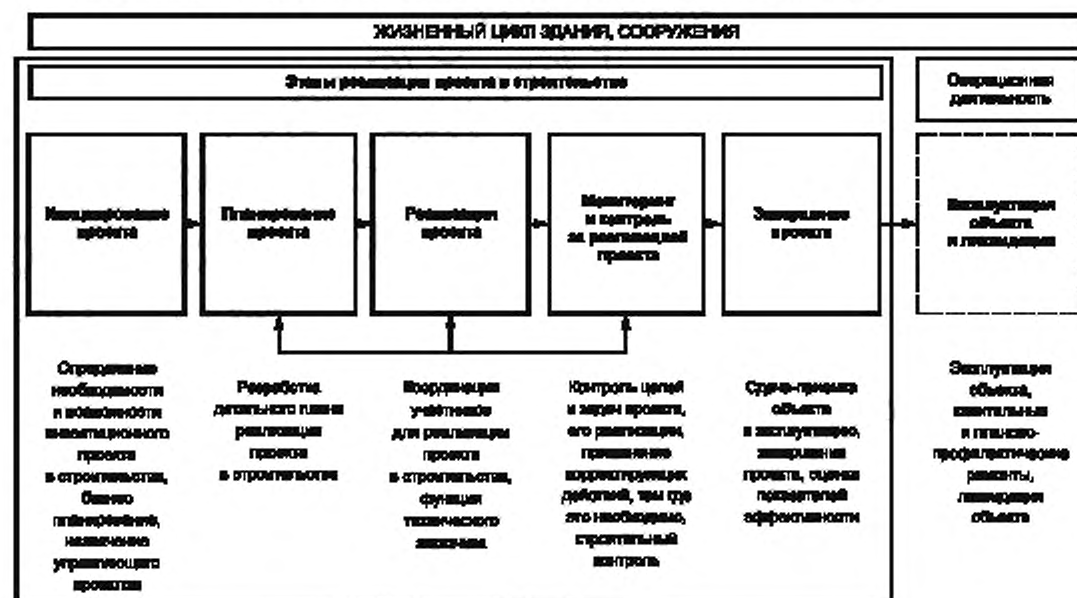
ЖИЗНЕННЫЙ ЦИКЛ ЗДАНИЯ, СООРУЖЕНИЯ

Этапы реализации проекта в строительстве

Операционная деятельность

Инициирование проекта

Планирование проекта

Реализация проекта

Мониторинг и контроль за реализацией проекта

Завершение проекта

Эксплуатация объекта и ликвидация

Определение необходимости и возможности инвестиционного проекта в строительстве, бизнес-планирование, назначение управляющего проектом

Разработка детального плана реализации проекта в строительстве

Координация участников для реализации проекта в строительстве, функция технического заказчика

Контроль целей и задач проекта, его реализации, применение корректирующих действий, там где это необходимо, строительный контроль

Сдача-приемка объекта в эксплуатацию, завершение проекта, оценка показателей эффективности

Эксплуатация объекта, капитальные и планово-профилактические ремонты, ликвидация объекта